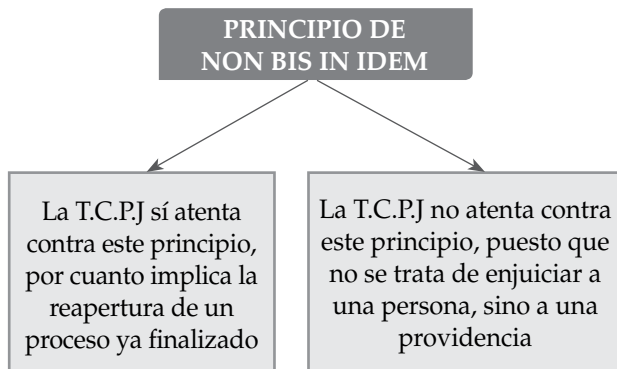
PRINCIPIO DE NON BIS IN IDEM

La T.C.P.J sí atenta contra este principio, por cuanto implica la reapertura de un proceso ya finalizado

La T.C.P.J no atenta contra este principio, puesto que no se trata de enjuiciar a una persona, sino a una providencia